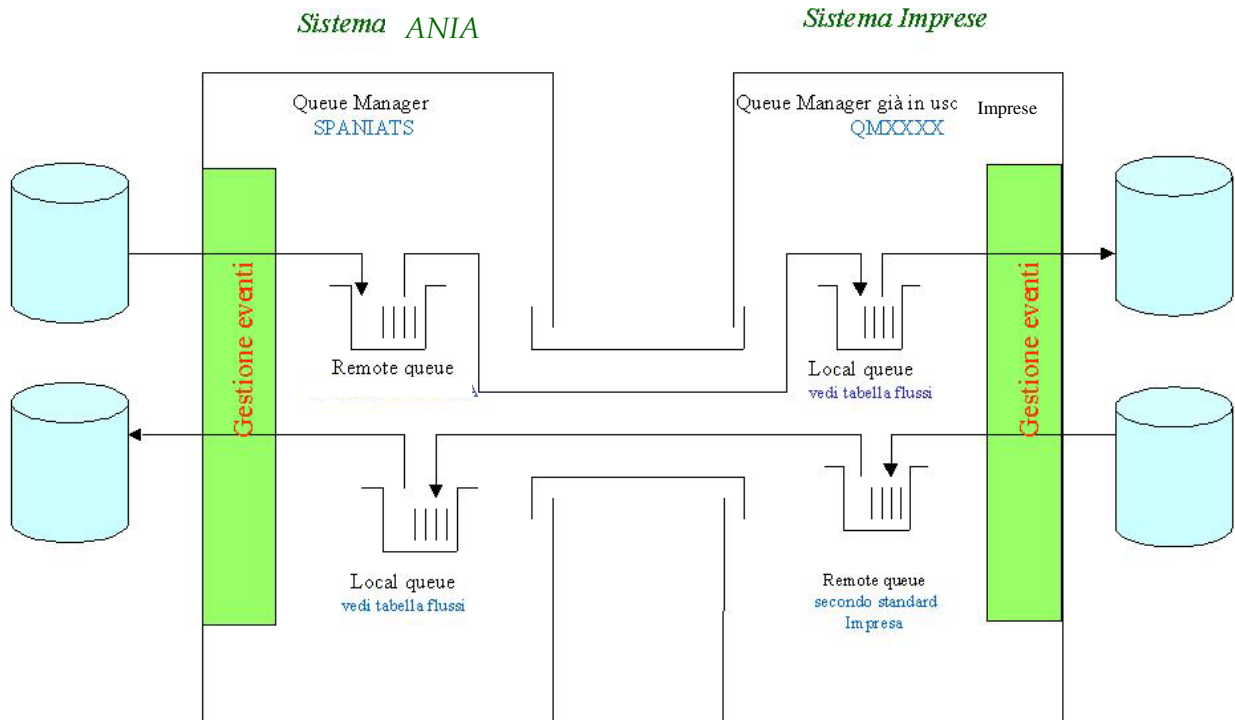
Sistema ANIA

Sistema Imprese

Queue Manager
SPANIATS

Queue Manager già in uso
QMXXXXX

Imprese

Gestione eventi

Gestione eventi

Remote queue
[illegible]

Local queue
vedi tabella flussi

Local queue
vedi tabella flussi

Remote queue
secondo standard
Impresa